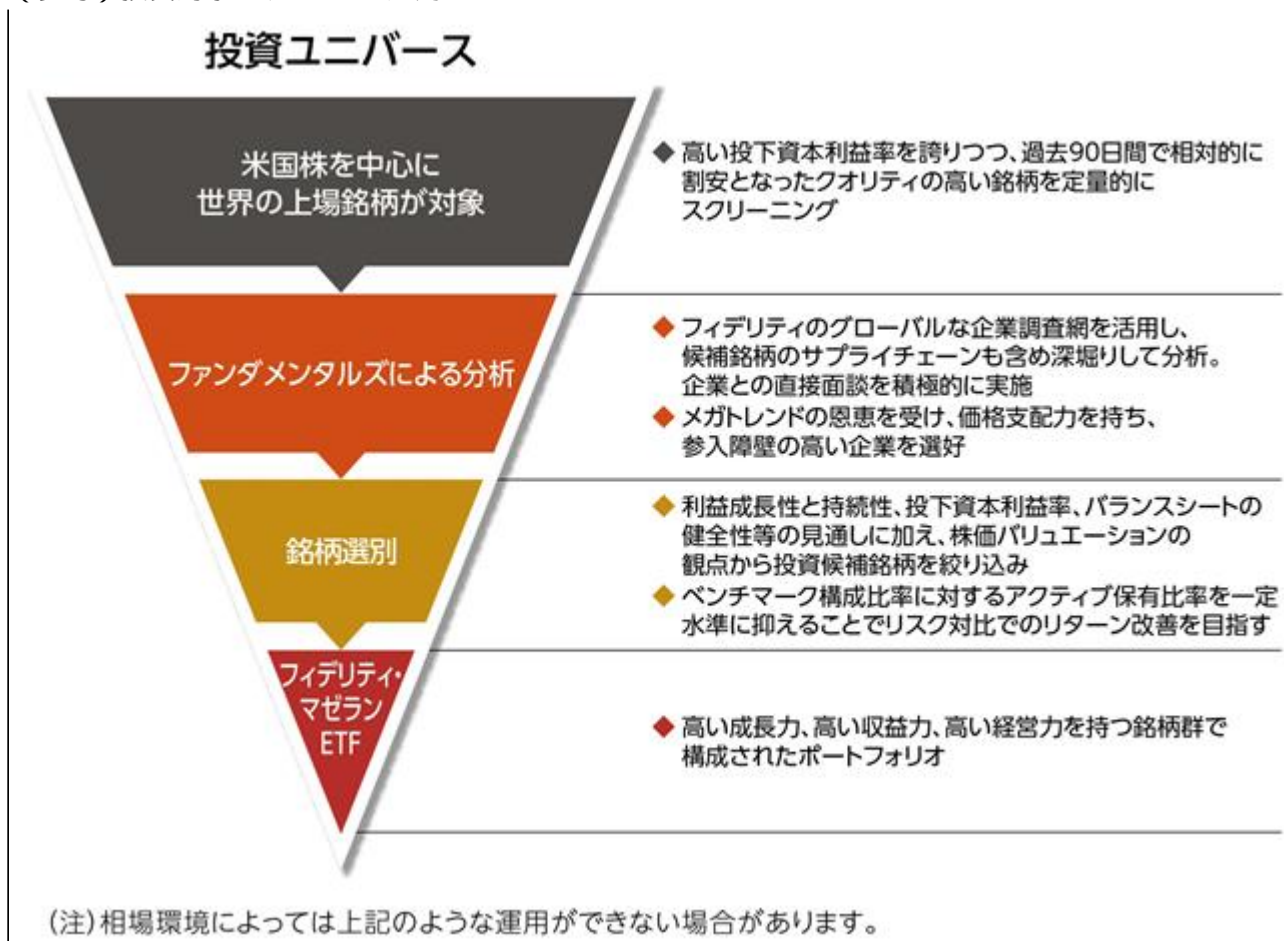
投資ユニバース

米国株を中心に
世界の上場銘柄が対象

◆ 高い投下資本利益率を誇りつつ、過去90日間で相対的に割安となったクオリティの高い銘柄を定量的にスクリーニング

ファンダメンタルズによる分析

◆ フィデリティのグローバルな企業調査網を活用し、候補銘柄のサプライチェーンも含め深堀りして分析。企業との直接面談を積極的に実施
◆ メガトレンドの恩恵を受け、価格支配力を持ち、参入障壁の高い企業を選好

銘柄選別

◆ 利益成長性と持続性、投下資本利益率、バランスシートの健全性等の見通しに加え、株価バリュエーションの観点から投資候補銘柄を絞り込み
◆ ベンチマーク構成比率に対するアクティブ保有比率を一定水準に抑えることでリスク対比でのリターン改善を目指す

フィデリティ・
マゼラン
ETF

◆ 高い成長力、高い収益力、高い経営力を持つ銘柄群で構成されたポートフォリオ

(注)相場環境によっては上記のような運用ができない場合があります。